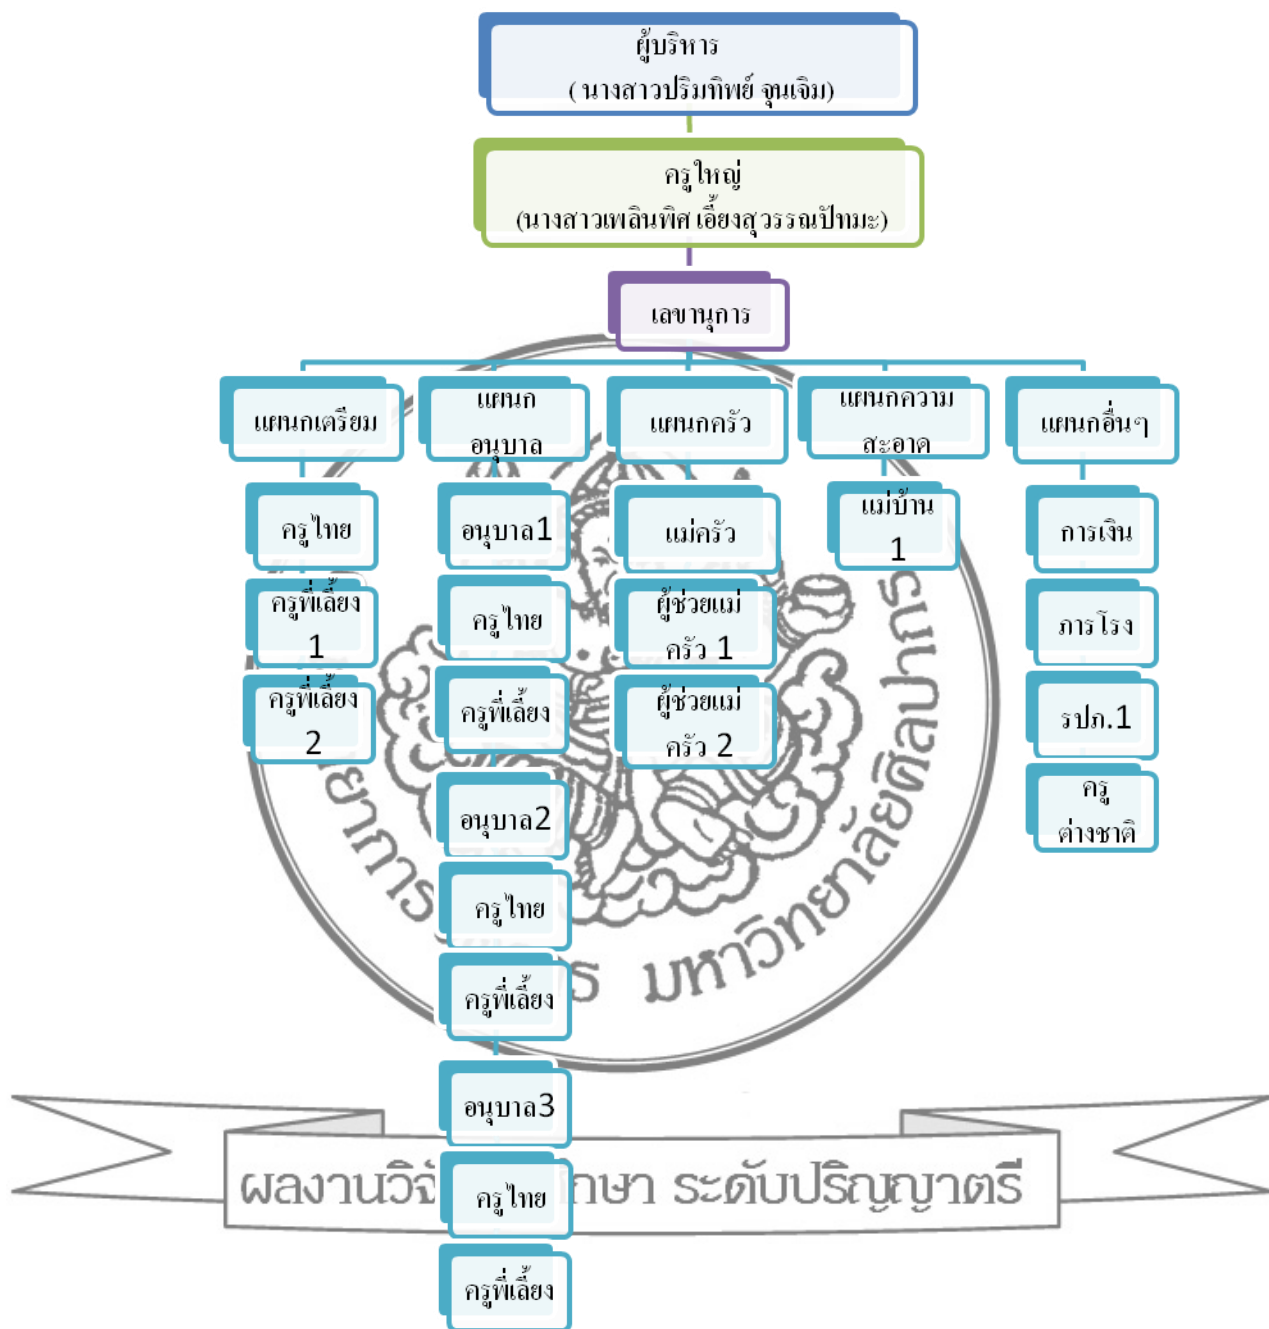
ผู้บริหาร
(นางสาวปริมทิพย์ จุนเจิม)

ครูใหญ่
(นางสาวเพลินพิศ เอี้ยงสุวรรณปัทมะ)

เลขานุการ

แผนกเตรียม

ครูไทย

ครูพี่เลี้ยง 1

ครูพี่เลี้ยง 2

แผนกอนุบาล

อนุบาล1

ครูไทย

ครูพี่เลี้ยง

อนุบาล2

ครูไทย

ครูพี่เลี้ยง

อนุบาล3

ครูไทย

ครูพี่เลี้ยง

แผนกครัว

แม่ครัว

ผู้ช่วยแม่ครัว 1

ผู้ช่วยแม่ครัว 2

แผนกความสะอาด

แม่บ้าน 1

แผนกอื่นๆ

การเงิน

ภารโรง

รปภ.1

ครูต่างชาติ

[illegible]ยาการ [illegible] มหาวิทยาลัยศิลปากร

ผลงานวิจั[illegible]ษา ระดับปริญญาตรี